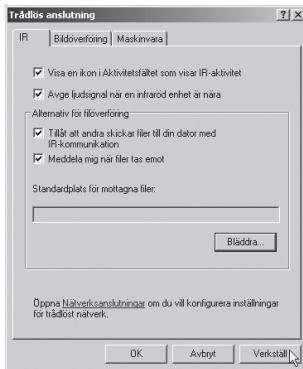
Trådlös anslutning ? ×

IR | Bildöverföring | Maskinvara

Visa en ikon i Aktivitetsfältet som visar IR-aktivitet

Avge ljudsignal när en infraröd enhet är nära

Alternativ för filöverföring

Tillåt att andra skickar filer till din dator med IR-kommunikation

Meddela mig när filer tas emot

Standardplats för mottagna filer:

Bläddra...

Öppna Nätverksanslutningar om du vill konfigurera inställningar för trådlöst nätverk.

OK Avbryt Verkställ